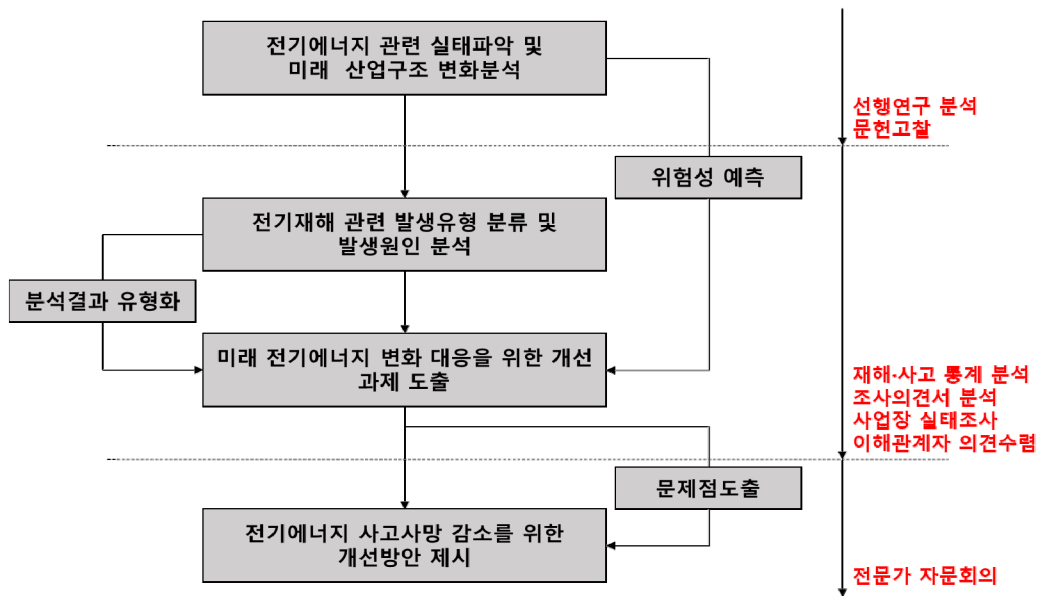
전기에너지 관련 실태파악 및 미래 산업구조 변화분석

선행연구 분석
문헌고찰

위험성 예측

전기재해 관련 발생유형 분류 및 발생원인 분석

분석결과 유형화

미래 전기에너지 변화 대응을 위한 개선 과제 도출

재해·사고 통계 분석
조사의견서 분석
사업장 실태조사
이해관계자 의견수렴

문제점도출

전기에너지 사고사망 감소를 위한 개선방안 제시

전문가 자문회의